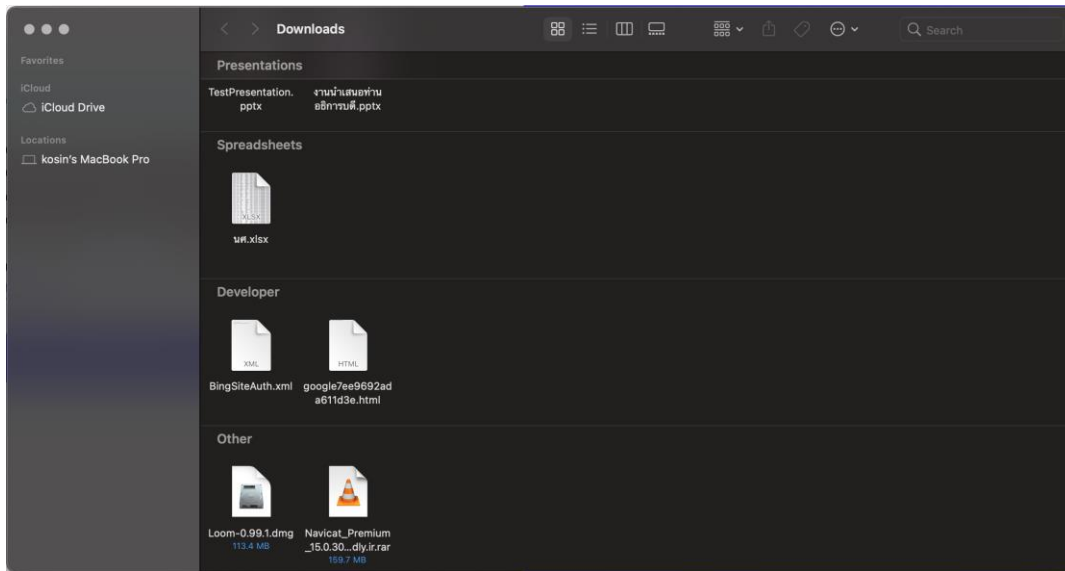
Downloads

Search

Favorites

iCloud

iCloud Drive

Locations

kosin's MacBook Pro

Presentations

TestPresentation.pptx

งานนำเสนอท่านอธิการบดี.pptx

Spreadsheets

XLSX

นศ.xlsx

Developer

XML

BingSiteAuth.xml

HTML

google7ee9692ada611d3e.html

Other

Loom-0.99.1.dmg
113.4 MB

Navicat_Premium_15.0.30...dly.ir.rar
159.7 MB